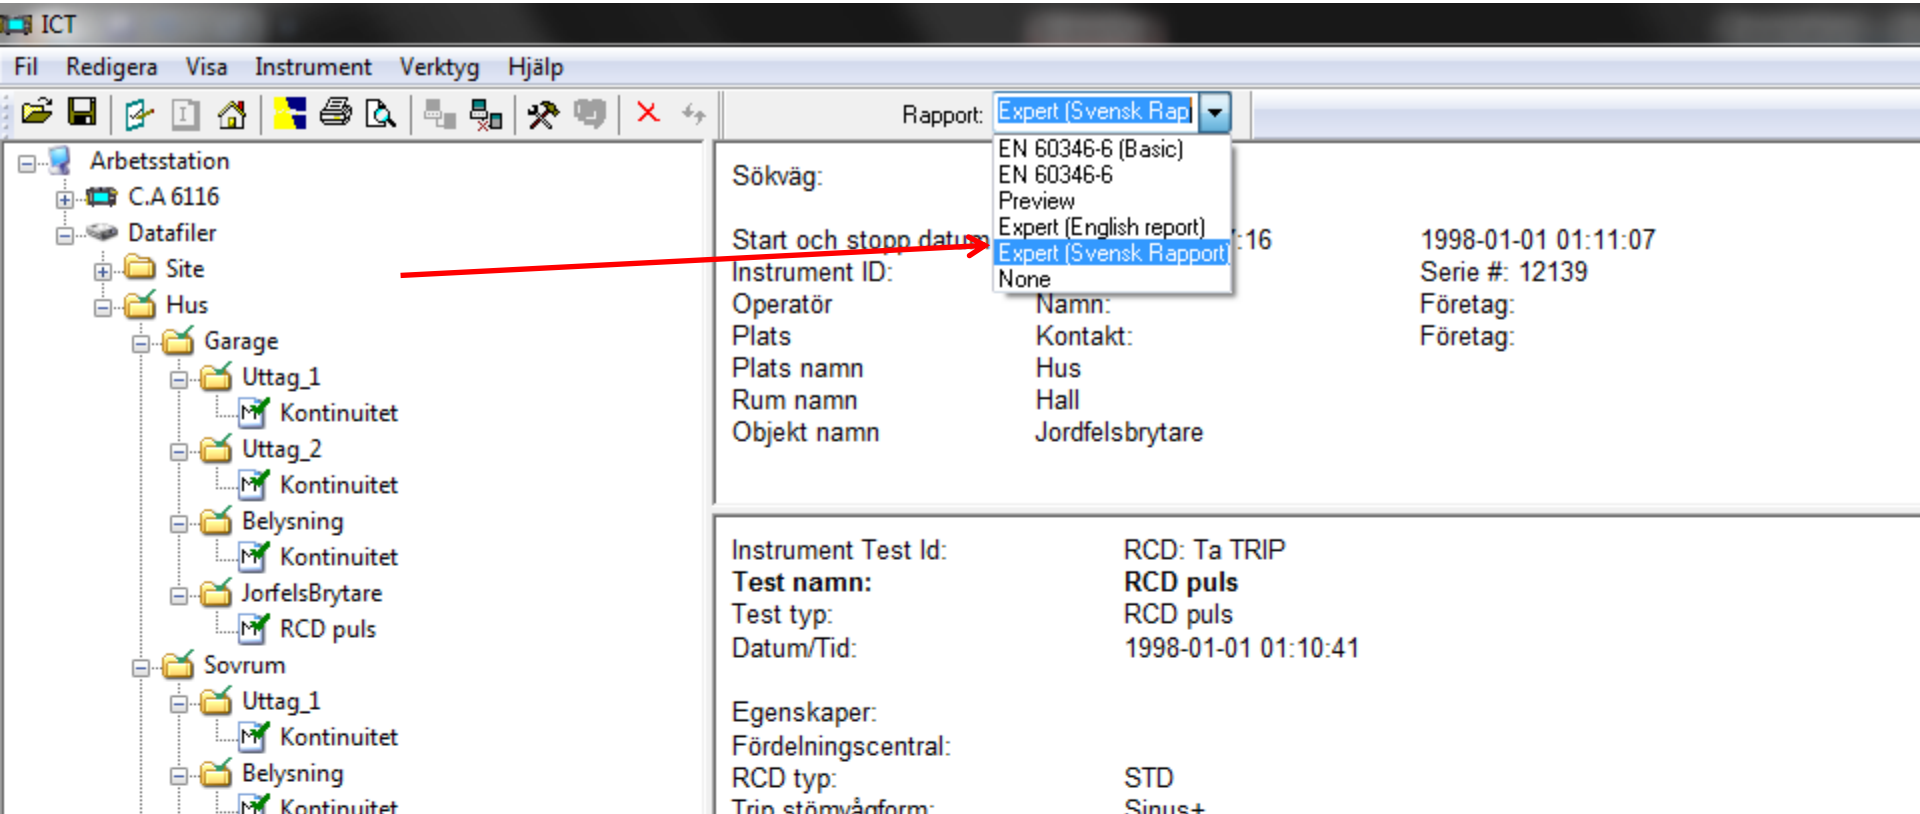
ICT

Fil Redigera Visa Instrument Verktyg Hjälp

Rapport: Expert (Svensk Rap

EN 60346-6 (Basic)
EN 60346-6
Preview
Expert (English report)
Expert (Svensk Rapport)
None

Arbetsstation
C.A 6116
Datafiler
Site
Hus
Garage
Uttag_1
Kontinuitet
Uttag_2
Kontinuitet
Belysning
Kontinuitet
JorfelsBrytare
RCD puls
Sovrum
Uttag_1
Kontinuitet
Belysning
Kontinuitet

Sökväg:

Start och stopp datum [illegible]:16 1998-01-01 01:11:07
Instrument ID: Serie #: 12139
Operatör Namn: Företag:
Plats Kontakt: Företag:
Plats namn Hus
Rum namn Hall
Objekt namn Jordfelsbrytare

Instrument Test Id: RCD: Ta TRIP
**Test namn:** **RCD puls**
Test typ: RCD puls
Datum/Tid: 1998-01-01 01:10:41

Egenskaper:
Fördelningscentral:
RCD typ: STD
Trip strömvågform: Sinus+